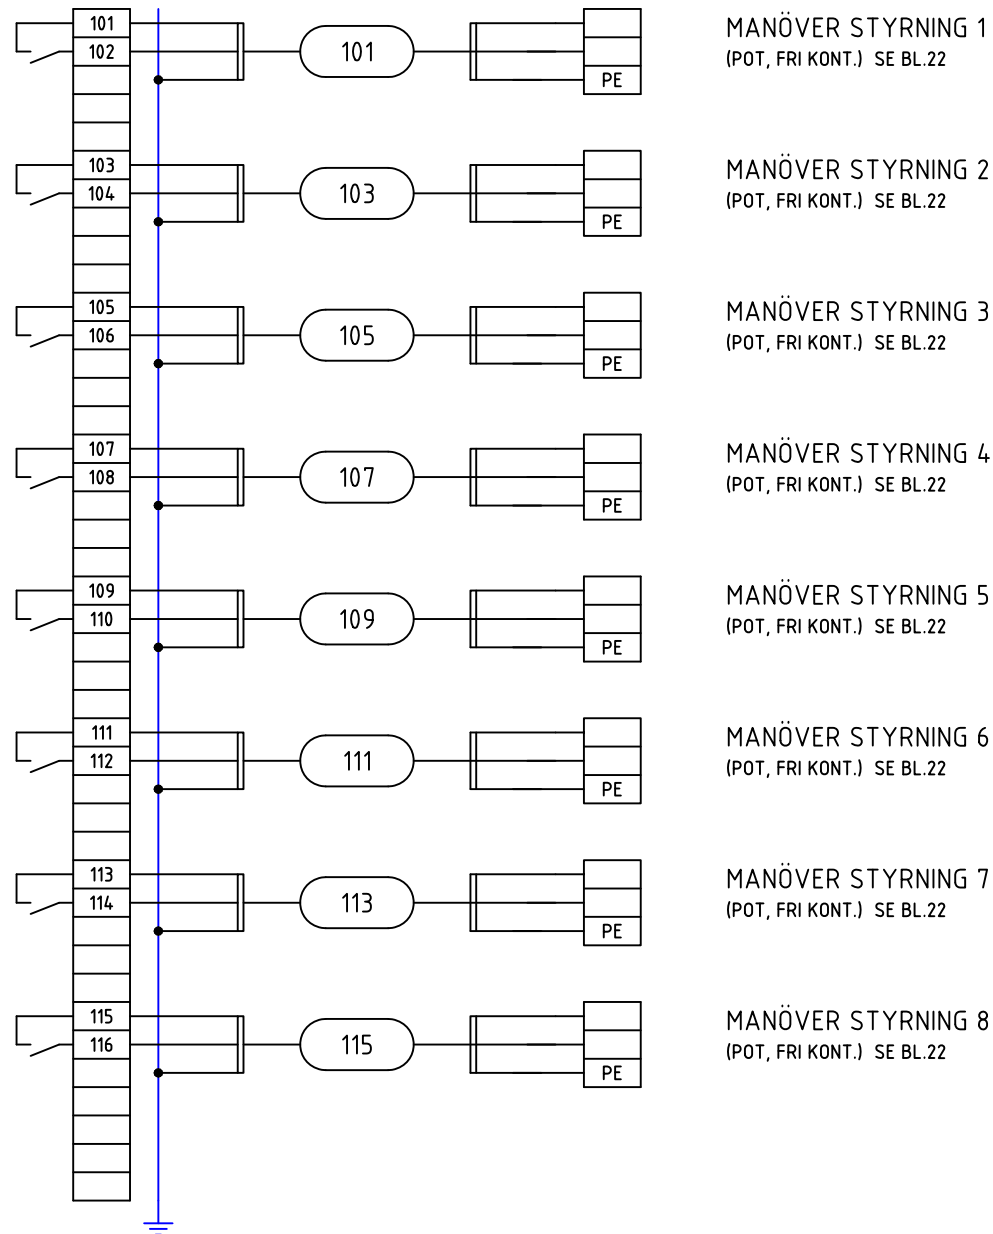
101
102
101
PE
MANÖVER STYRNING 1
(POT, FRI KONT.) SE BL.22

103
104
103
PE
MANÖVER STYRNING 2
(POT, FRI KONT.) SE BL.22

105
106
105
PE
MANÖVER STYRNING 3
(POT, FRI KONT.) SE BL.22

107
108
107
PE
MANÖVER STYRNING 4
(POT, FRI KONT.) SE BL.22

109
110
109
PE
MANÖVER STYRNING 5
(POT, FRI KONT.) SE BL.22

111
112
111
PE
MANÖVER STYRNING 6
(POT, FRI KONT.) SE BL.22

113
114
113
PE
MANÖVER STYRNING 7
(POT, FRI KONT.) SE BL.22

115
116
115
PE
MANÖVER STYRNING 8
(POT, FRI KONT.) SE BL.22